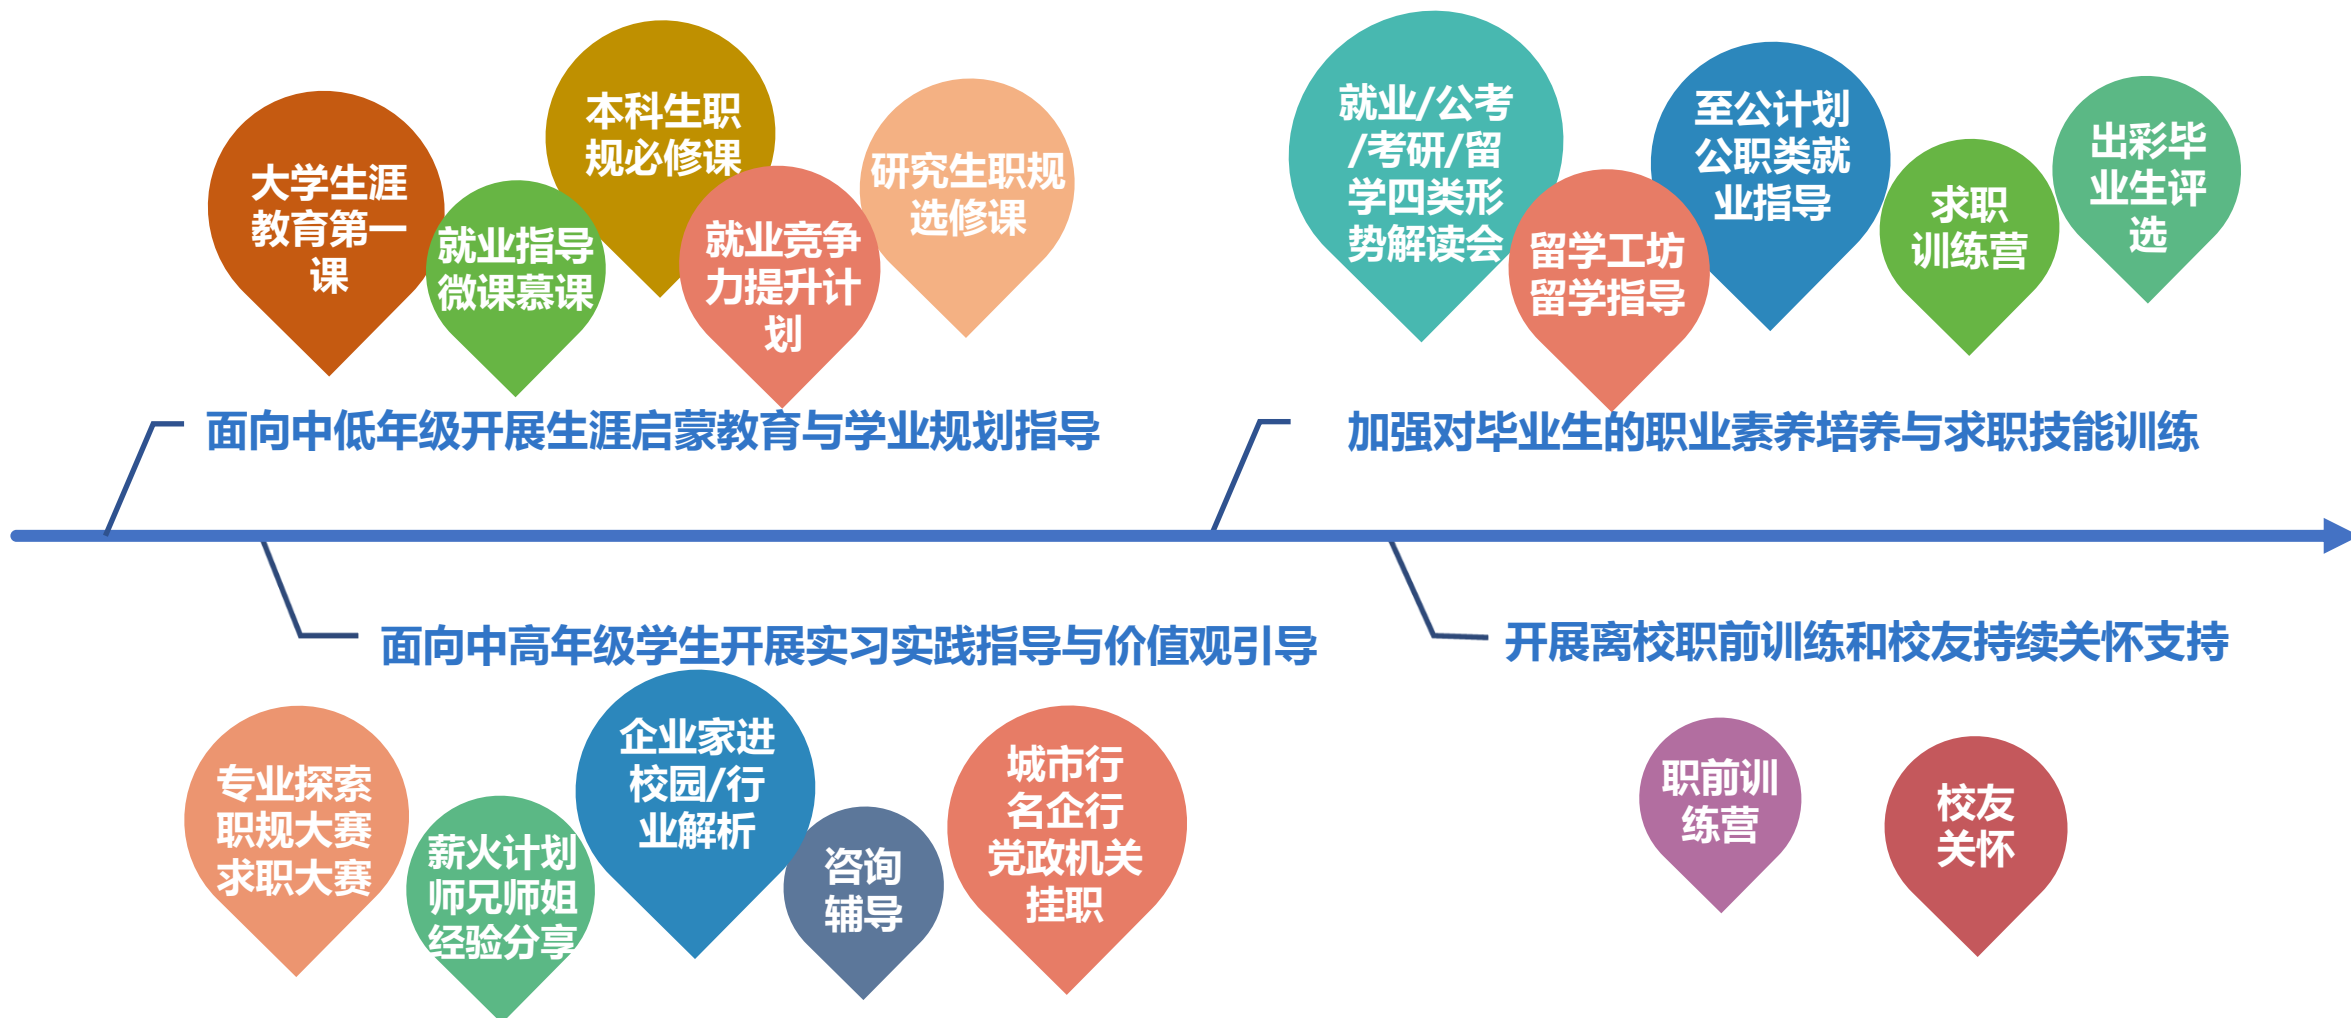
大学生涯教育第一课

就业指导微课慕课

本科生职规必修课

就业竞争力提升计划

研究生职规选修课

面向中低年级开展生涯启蒙教育与学业规划指导

就业/公考/考研/留学四类形势解读会

留学工坊留学指导

至公计划公职类就业指导

求职训练营

出彩毕业生评选

加强对毕业生的职业素养培养与求职技能训练

面向中高年级学生开展实习实践指导与价值观引导

开展离校职前训练和校友持续关怀支持

专业探索职规大赛求职大赛

薪火计划师兄师姐经验分享

企业家进校园/行业解析

咨询辅导

城市行名企行党政机关挂职

职前训练营

校友关怀